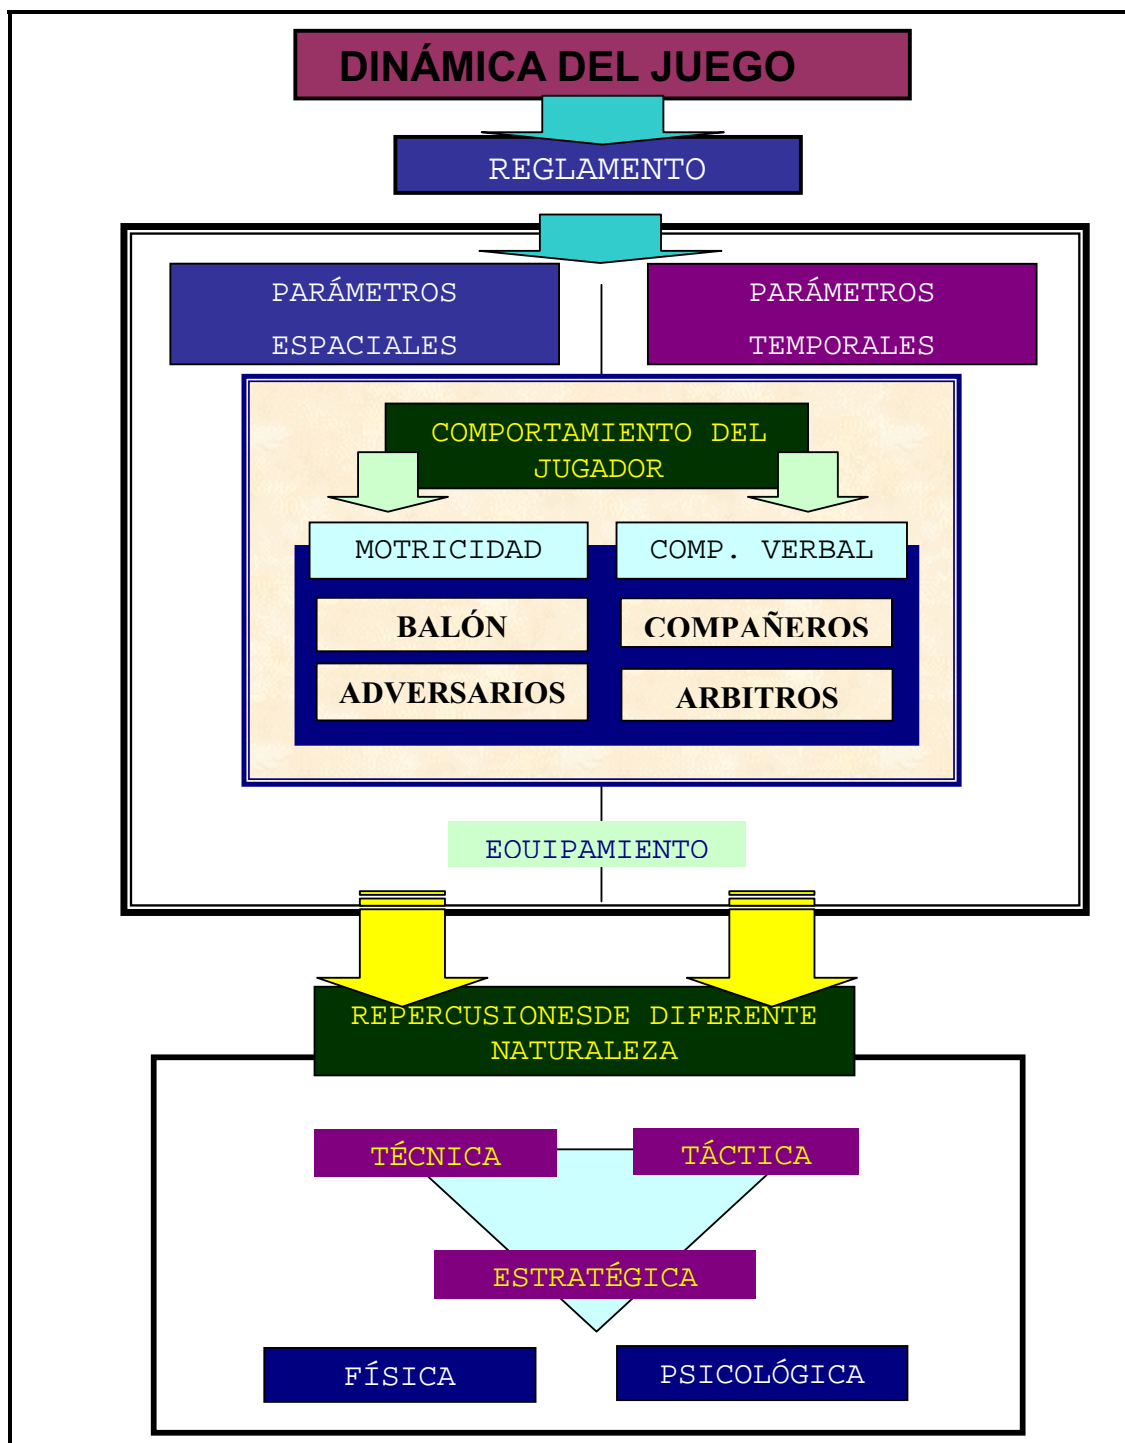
DINÁMICA DEL JUEGO

REGLAMENTO

PARÁMETROS ESPACIALES

PARÁMETROS TEMPORALES

COMPORTAMIENTO DEL JUGADOR

MOTRICIDAD

COMP. VERBAL

BALÓN

COMPAÑEROS

ADVERSARIOS

ARBITROS

EOUIPAMIENTO

REPERCUSIONESDE DIFERENTE NATURALEZA

TÉCNICA

TÁCTICA

ESTRATÉGICA

FÍSICA

PSICOLÓGICA